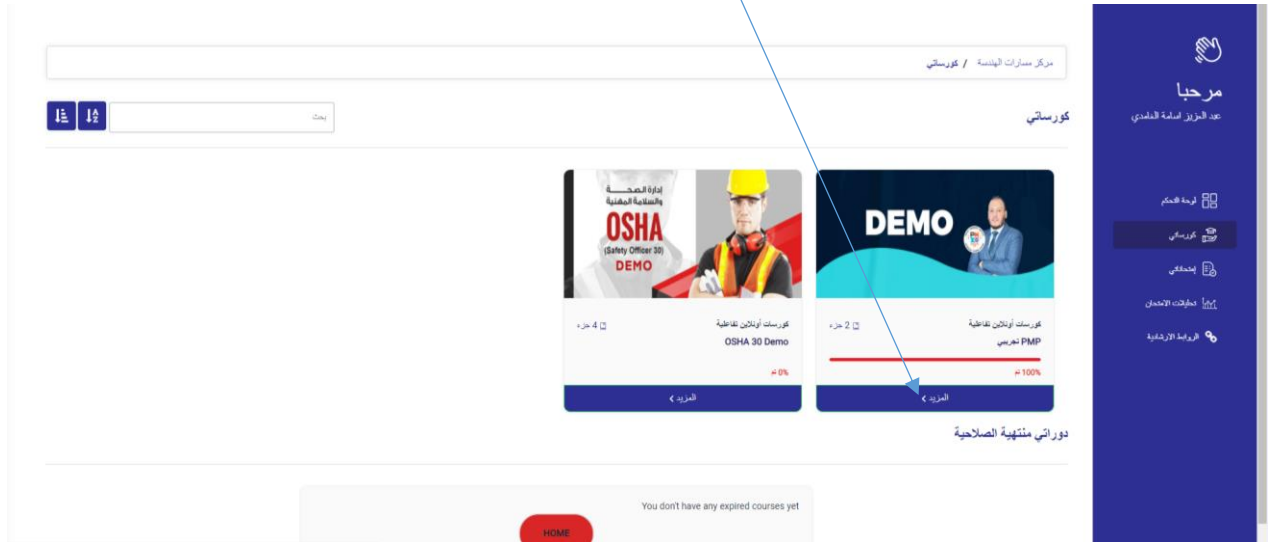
مرحبا
عبد العزيز اسامة الغامدي

لوحة التحكم
كورساتي
إمتحاناتي
تحليلات الامتحان
الروابط الإرشادية

مركز مسارات الهندسة / كورساتي

كورساتي

بحث

DEMO

كورسات أونلاين تفاعلية
2 جزء
PMP تجريبي
100% تم
المزيد

إدارة الصحة والسلامة المهنية
OSHA
(Safety Officer 30)
DEMO

كورسات أونلاين تفاعلية
4 جزء
OSHA 30 Demo
0% تم
المزيد

دوراتي منتهية الصلاحية

You don't have any expired courses yet

HOME